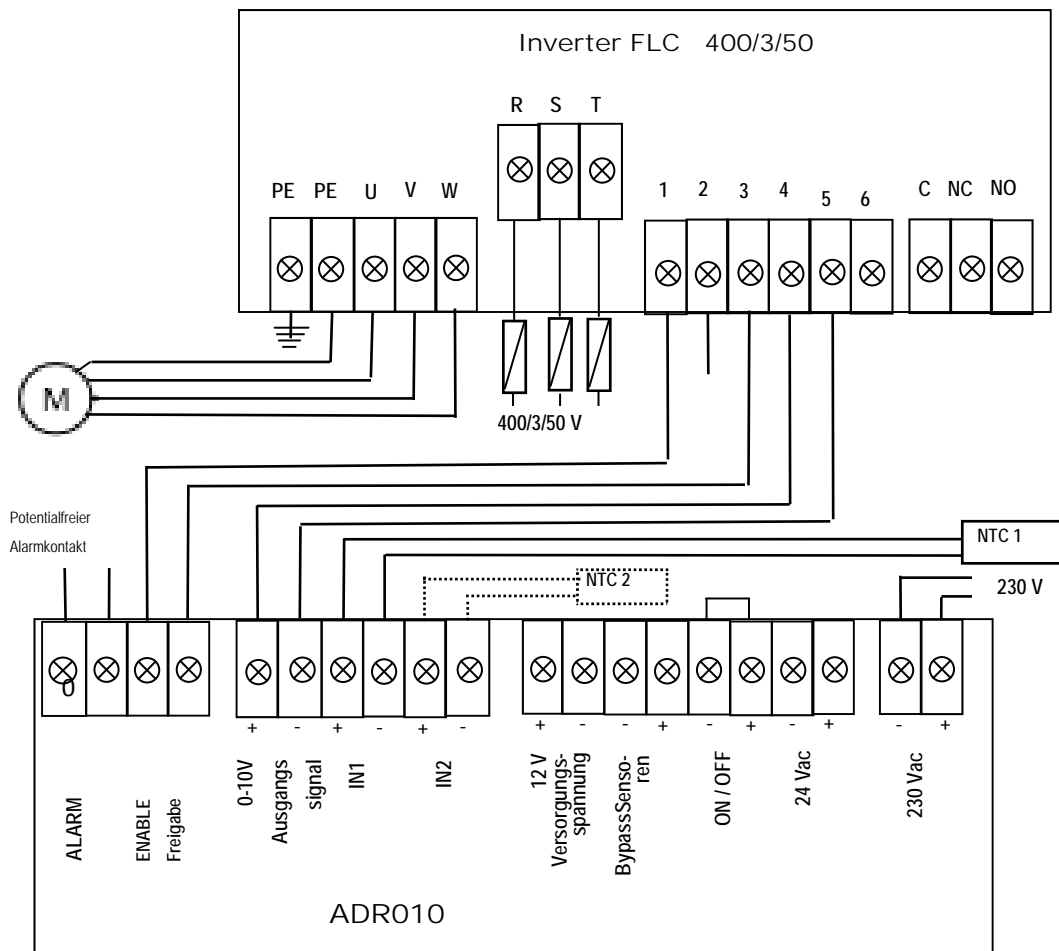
Inverter FLC 400/3/50

R S T

PE PE U V W

1 2 3 4 5 6

C NC NO

M

400/3/50 V

Potentialfreier Alarmkontakt

NTC 1

NTC 2

230 V

0

+ - + - + - + - - + - + - + - +

ALARM

ENABLE Freigabe

0-10V Ausgangs signal

IN1

IN2

12 V Versorgungs-spannung

BypassSenso-ren

ON / OFF

24 Vac

230 Vac

ADR010